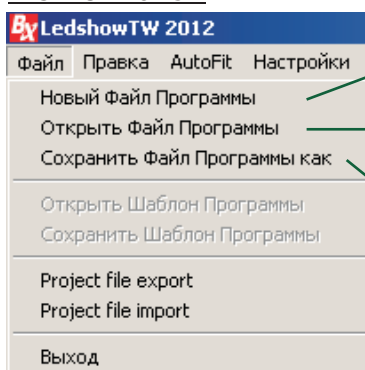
BX LedshowTW 2012
Файл Правка AutoFit Настройки

Новый Файл Программы
Открыть Файл Программы
Сохранить Файл Программы как

Открыть Шаблон Программы
Сохранить Шаблон Программы

Project file export
Project file import

Выход